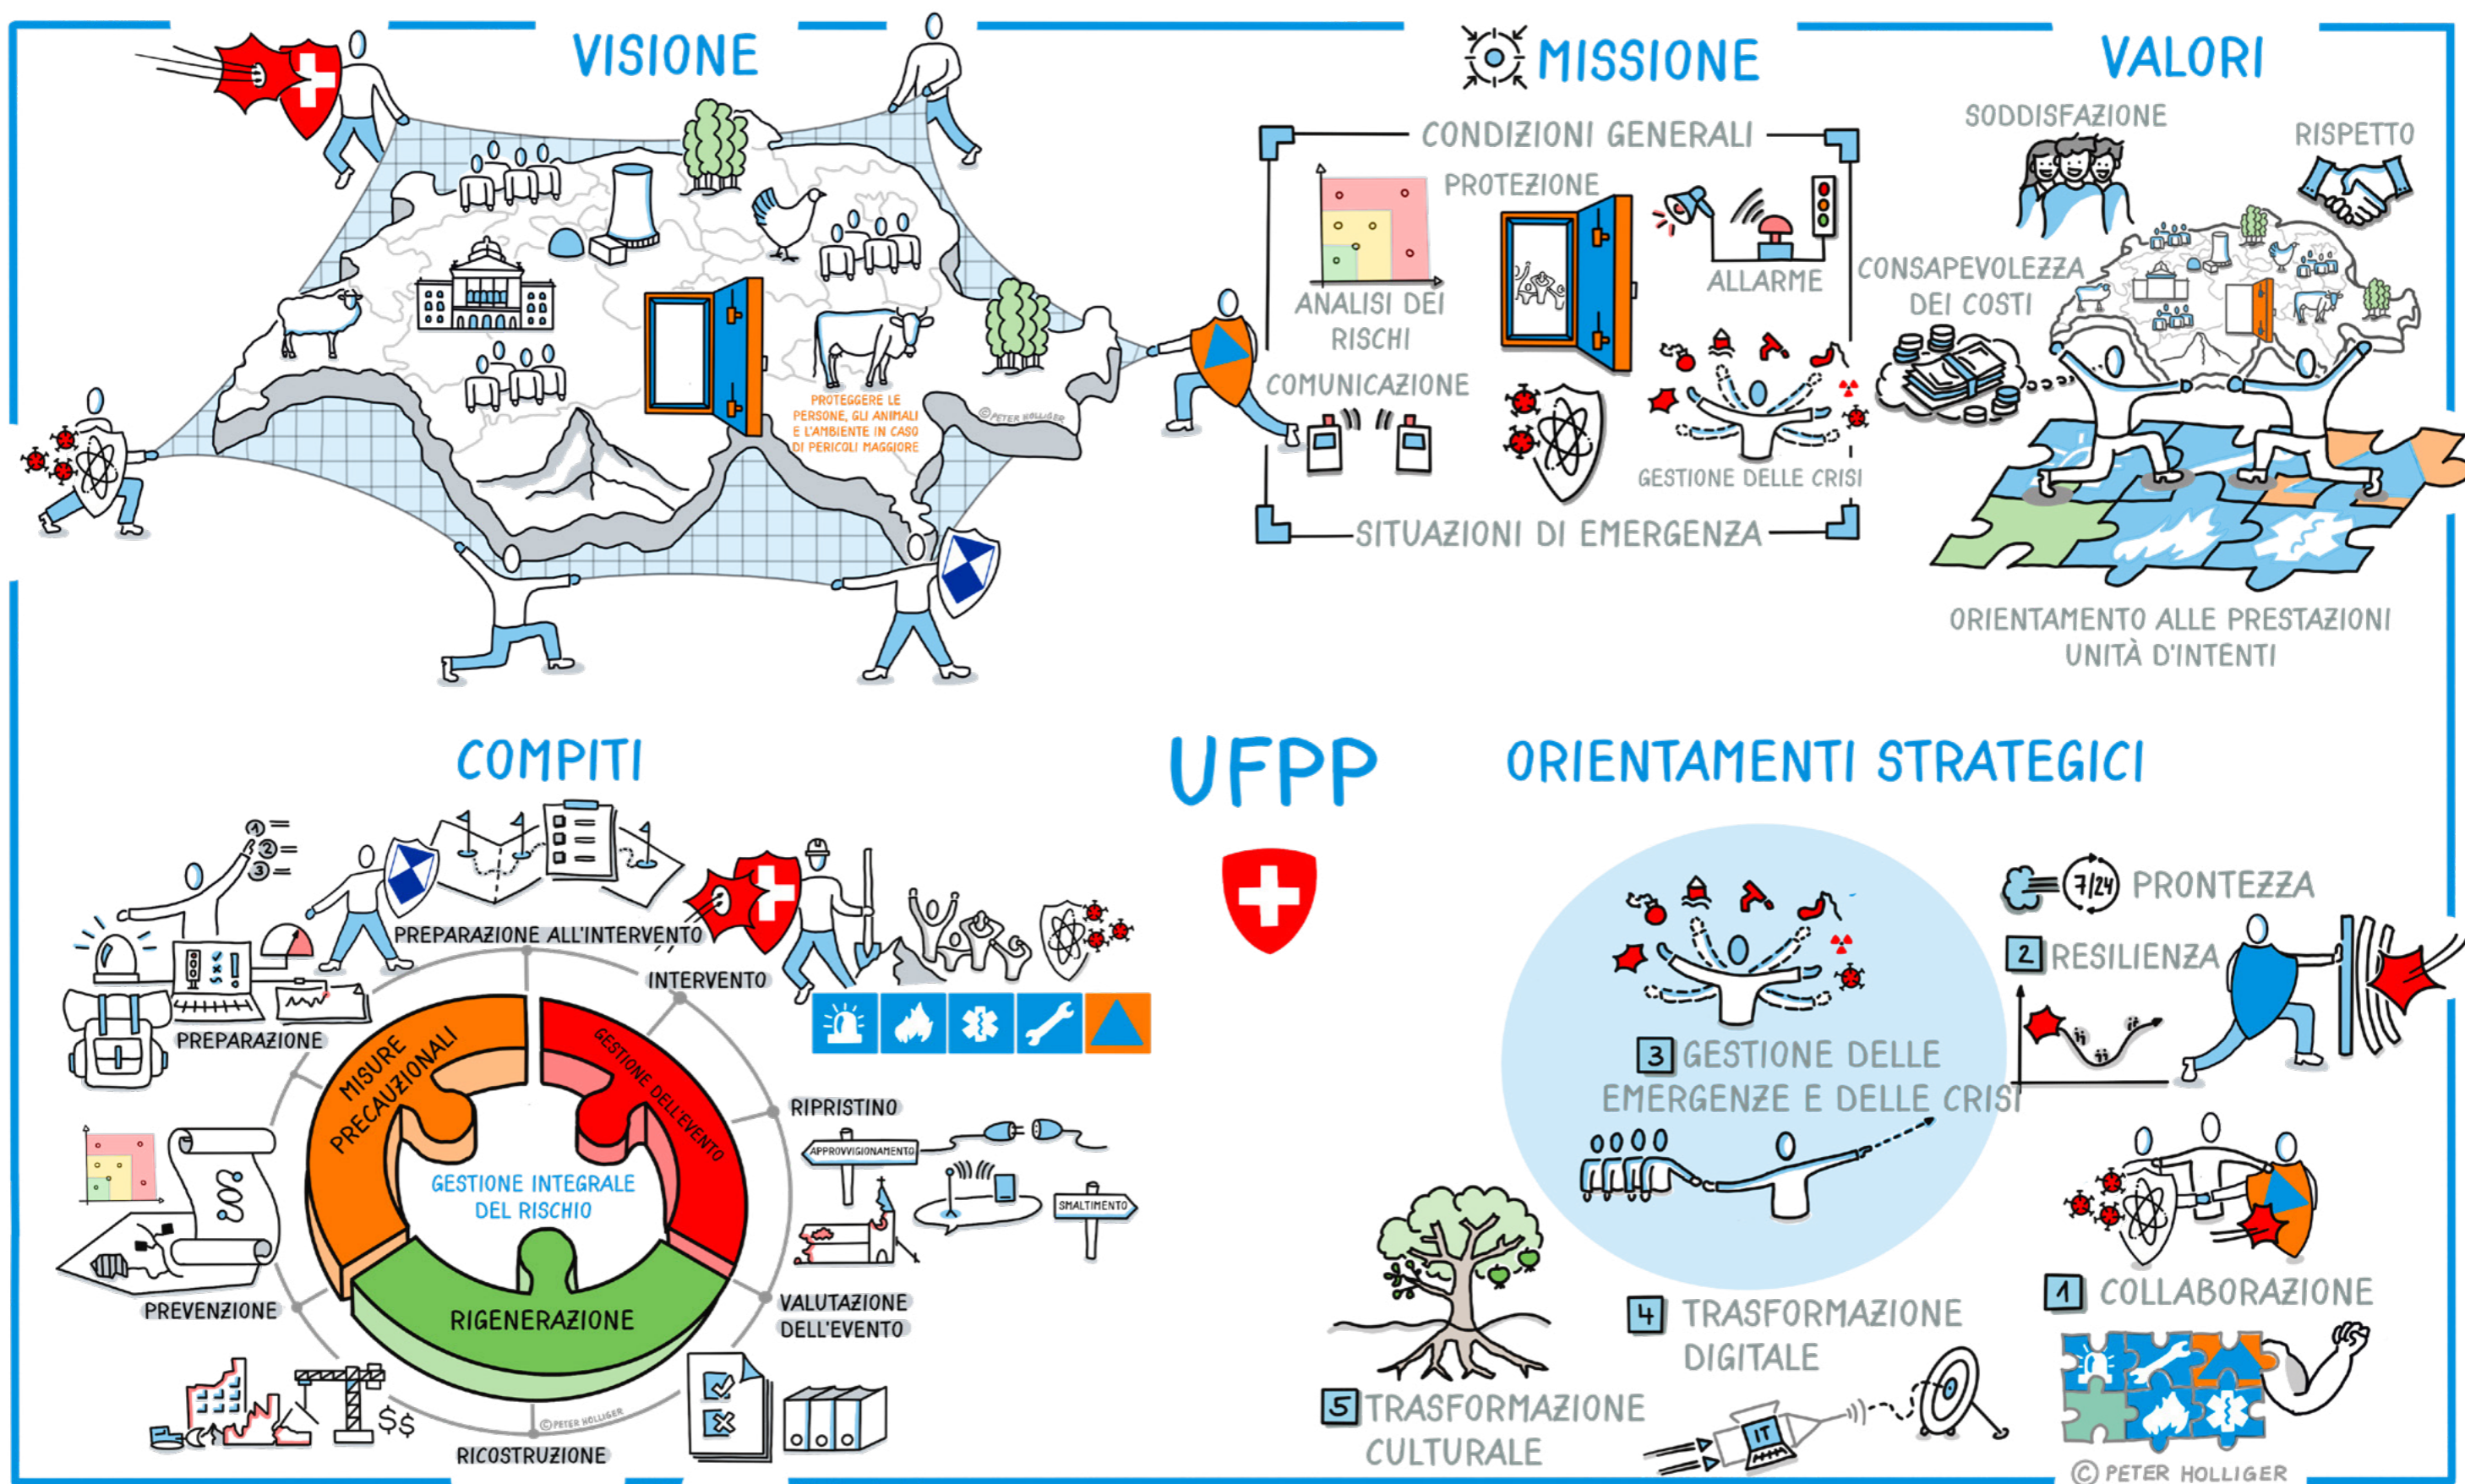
VISIONE

PROTEGGERE LE PERSONE, GLI ANIMALI E L'AMBIENTE IN CASO DI PERICOLI MAGGIORE

©PETER HOLLIGER

MISSIONE

CONDIZIONI GENERALI

PROTEZIONE

ANALISI DEI RISCHI

ALLARME

COMUNICAZIONE

GESTIONE DELLE CRISI

SITUAZIONI DI EMERGENZA

VALORI

SODDISFAZIONE

RISPETTO

CONSAPEVOLEZZA DEI COSTI

ORIENTAMENTO ALLE PRESTAZIONI
UNITÀ D'INTENTI

COMPITI

UFPP

ORIENTAMENTI STRATEGICI

PREPARAZIONE ALL'INTERVENTO

INTERVENTO

PREPARAZIONE

MISURE PRECAUZIONALI

GESTIONE DELL'EVENTO

RIPRISTINO

APPROVVIGIONAMENTO

SMALTIMENTO

GESTIONE INTEGRALE DEL RISCHIO

PREVENZIONE

RIGENERAZIONE

VALUTAZIONE DELL'EVENTO

$\$\$$

©PETER HOLLIGER

RICOSTRUZIONE

7/24 PRONTEZZA

2 RESILIENZA

3 GESTIONE DELLE EMERGENZE E DELLE CRISI

4 TRASFORMAZIONE DIGITALE

IT

1 COLLABORAZIONE

5 TRASFORMAZIONE CULTURALE

© PETER HOLLIGER